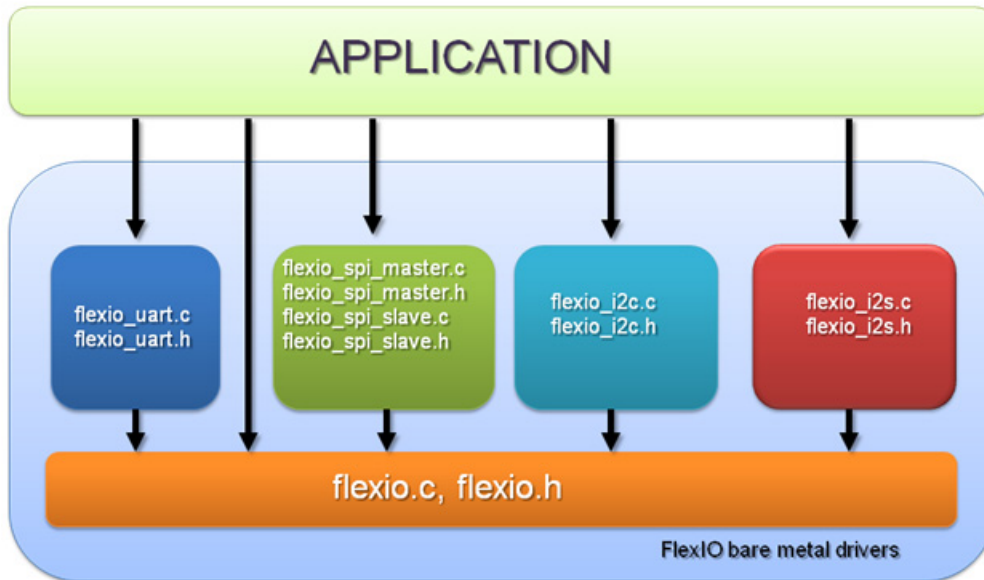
APPLICATION

flexio_uart.c
flexio_uart.h

flexio_spi_master.c
flexio_spi_master.h
flexio_spi_slave.c
flexio_spi_slave.h

flexio_i2c.c
flexio_i2c.h

flexio_i2s.c
flexio_i2s.h

flexio.c, flexio.h

FlexIO bare metal drivers